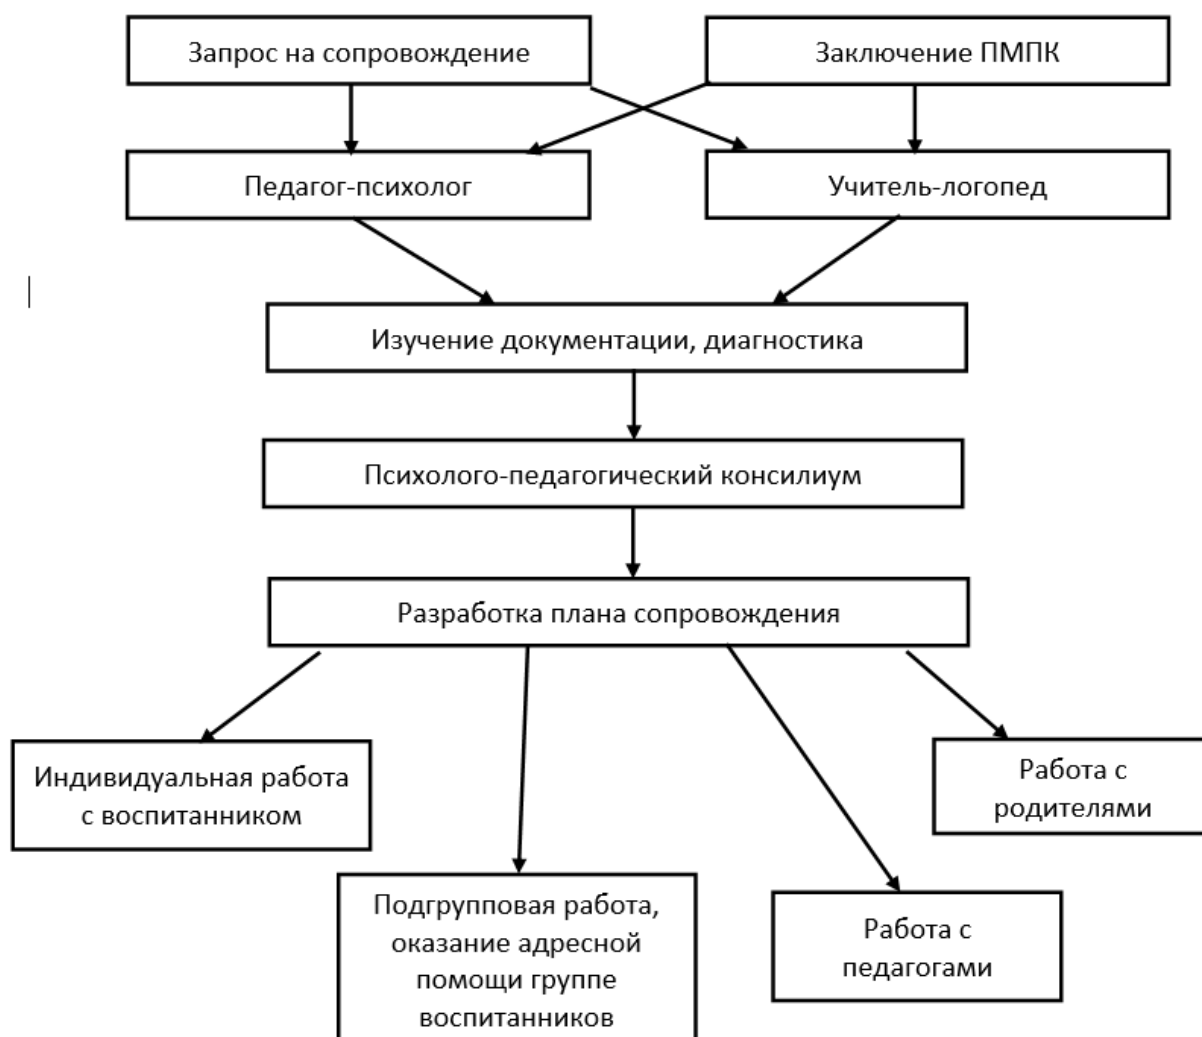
Запрос на сопровождение

Заключение ПМПК

Педагог-психолог

Учитель-логопед

Изучение документации, диагностика

Психолого-педагогический консилиум

Разработка плана сопровождения

Индивидуальная работа с воспитанником

Подгрупповая работа, оказание адресной помощи группе воспитанников

Работа с педагогами

Работа с родителями